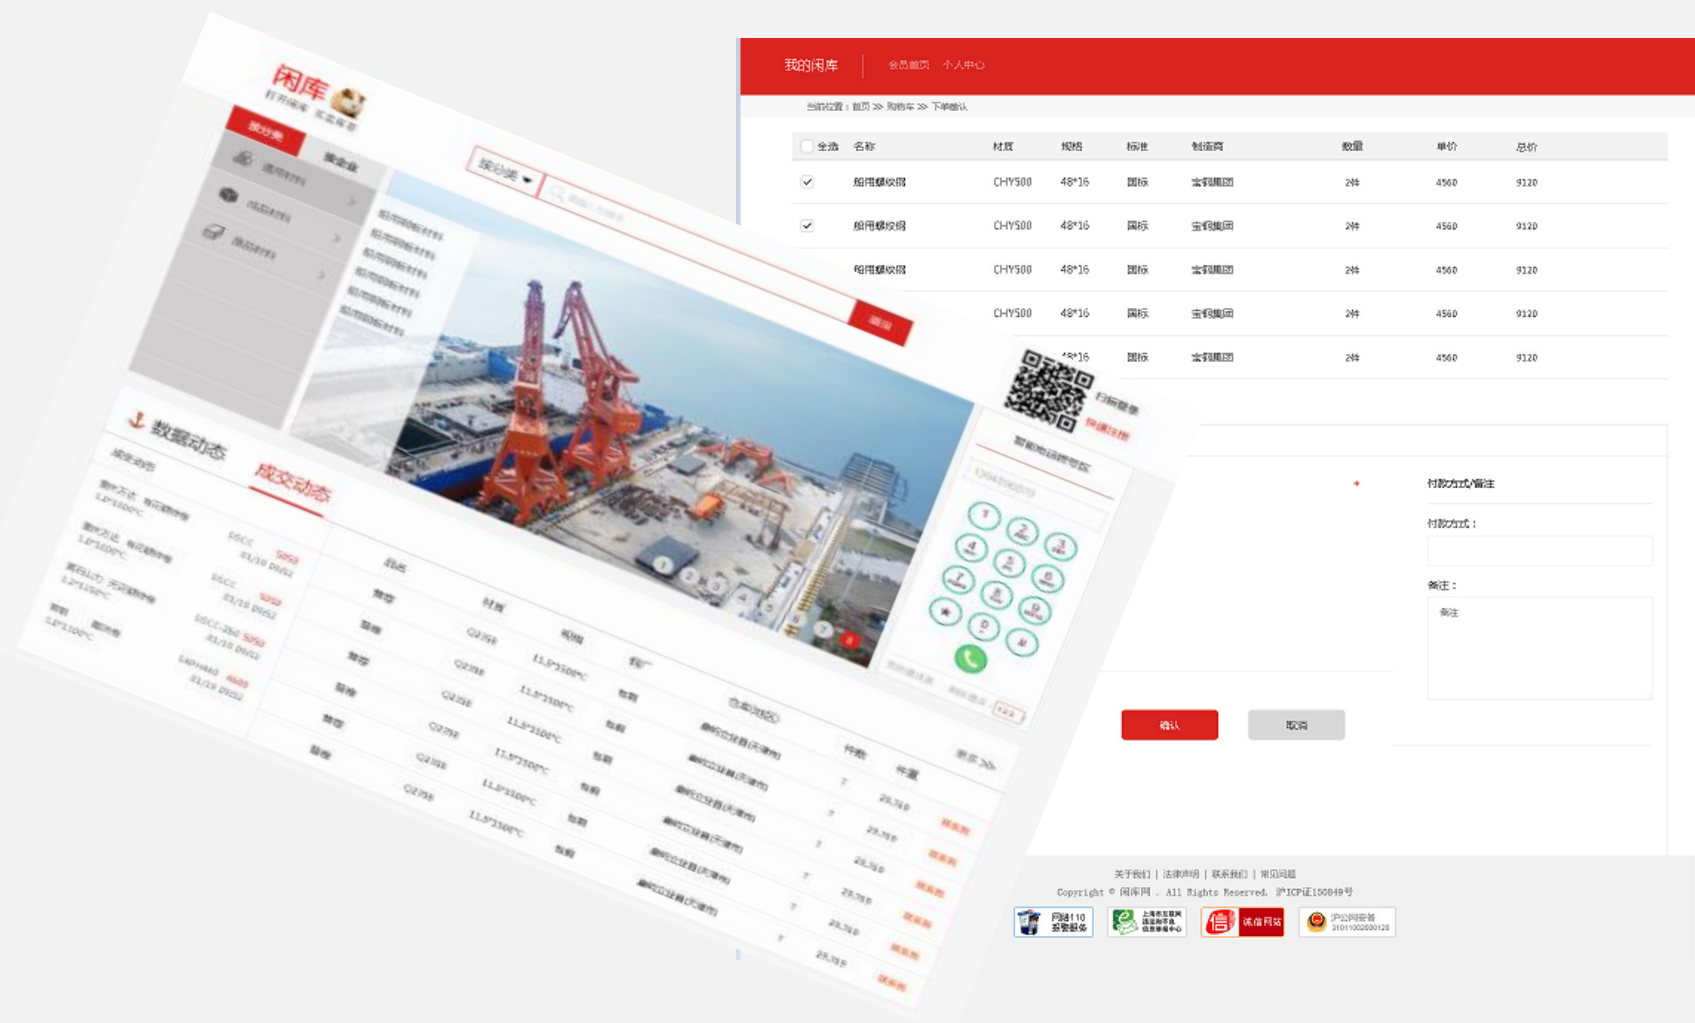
我的闲库 | 会员首页 个人中心

当前位置：首页 >> 购物车 >> 下单确认

| 全选 | 名称 | 材质 | 规格 | 标准 | 制造商 | 数量 | 单价 | 总价 |
|---|---|---|---|---|---|---|---|---|
| ✓ | 船用螺纹钢 | CHY500 | 48*16 | 国标 | 宝钢集团 | 2件 | 4560 | 9120 |
| ✓ | 船用螺纹钢 | CHY500 | 48*16 | 国标 | 宝钢集团 | 2件 | 4560 | 9120 |
| | 船用螺纹钢 | CHY500 | 48*16 | 国标 | 宝钢集团 | 2件 | 4560 | 9120 |
| | | CHY500 | 48*16 | 国标 | 宝钢集团 | 2件 | 4560 | 9120 |
| | | | 48*16 | 国标 | 宝钢集团 | 2件 | 4560 | 9120 |

付款方式/备注

付款方式：

备注：

备注

确认 取消

关于我们 | 法律声明 | 联系我们 | 常见问题

Copyright © 闲库网 . All Rights Reserved. 沪ICP证150849号

网络110报警服务

诚信网站

沪公网安备 31011002000128

闲库

按分类

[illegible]

扫码登录

数据动态

成交动态

名称

材质

规格

仓库/地区

件数

件重

更多 >>

Q235B

11.5*3500C

船板

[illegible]

1 2 3 4 5 6 7 8 9 * 0 #